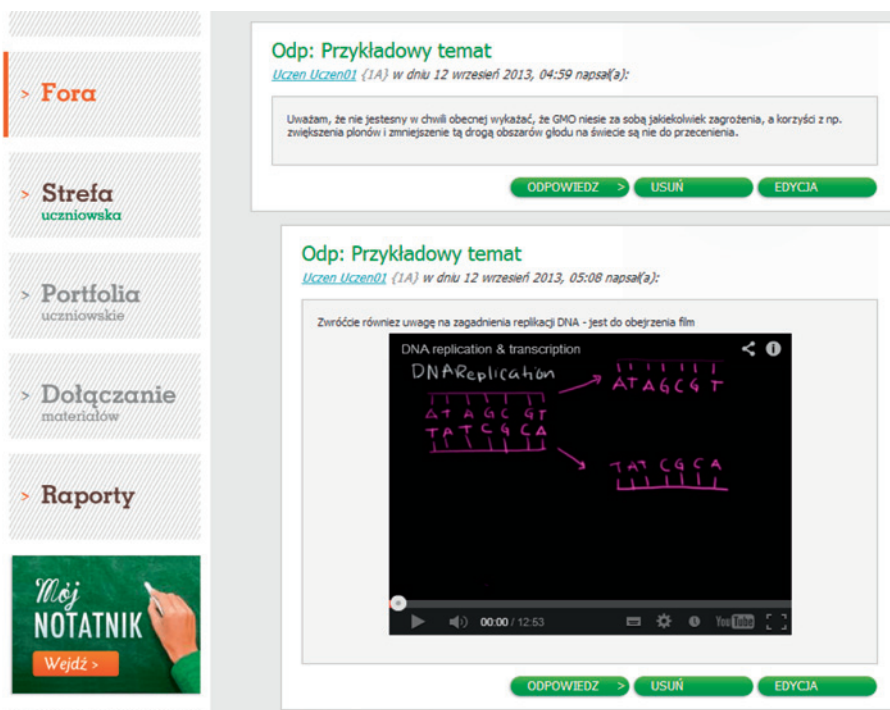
> Fora

> Strefa uczniowska

> Portfolia uczniowskie

> Dołączanie materiałów

> Raporty

Mój NOTATNIK

Wejdź >

Odp: Przykładowy temat

Uczen Uczen01 {1A} w dniu 12 wrzesień 2013, 04:59 napsał(a):

Uważam, że nie jestesny w chwili obecnej wykazać, że GMO niesie za sobą jakiekolwiek zagrożenia, a korzyści z np. zwiększenia plonów i zmniejszenie tą drogą obszarów głodu na świecie są nie do przecenienia.

ODPOWIEDZ > USUŃ EDYCJA

Odp: Przykładowy temat

Uczen Uczen01 {1A} w dniu 12 wrzesień 2013, 05:08 napsał(a):

Zwróćcie również uwagę na zagadnienia replikacji DNA - jest do obejrzenia film

DNA replication & transcription

DNAReplication

ATAGCGT

TATCGCA

ATAGCGT

TATCGCA

00:00 / 12:53

YouTube

ODPOWIEDZ > USUŃ EDYCJA